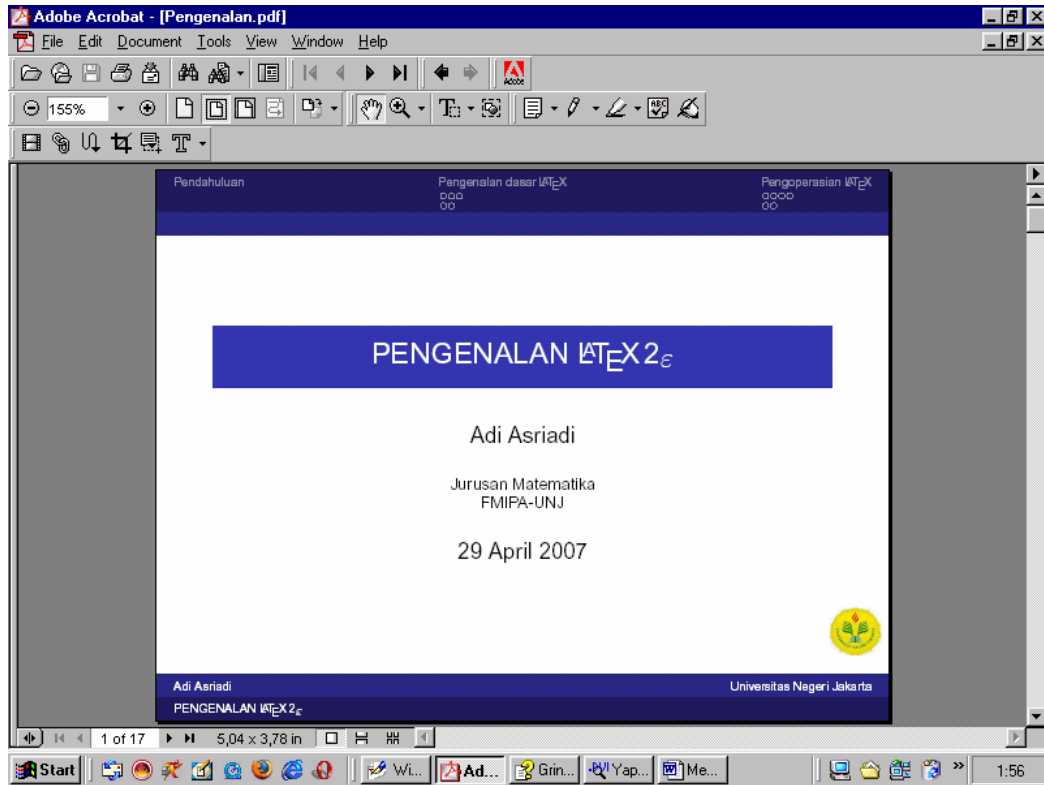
Adobe Acrobat - [Pengenalan.pdf]

File Edit Document Tools View Window Help

155%

Pendahuluan

Pengenalan dasar LATEX

Pengoperasian LATEX

PENGENALAN LATEX $2_\varepsilon$

Adi Asriadi

Jurusan Matematika
FMIPA-UNJ

29 April 2007

Adi Asriadi

Universitas Negeri Jakarta

PENGENALAN LATEX $2_\varepsilon$

1 of 17

5,04 x 3,78 in

Start

Wi...

Ad...

Grin...

Yap...

Me...

1:56